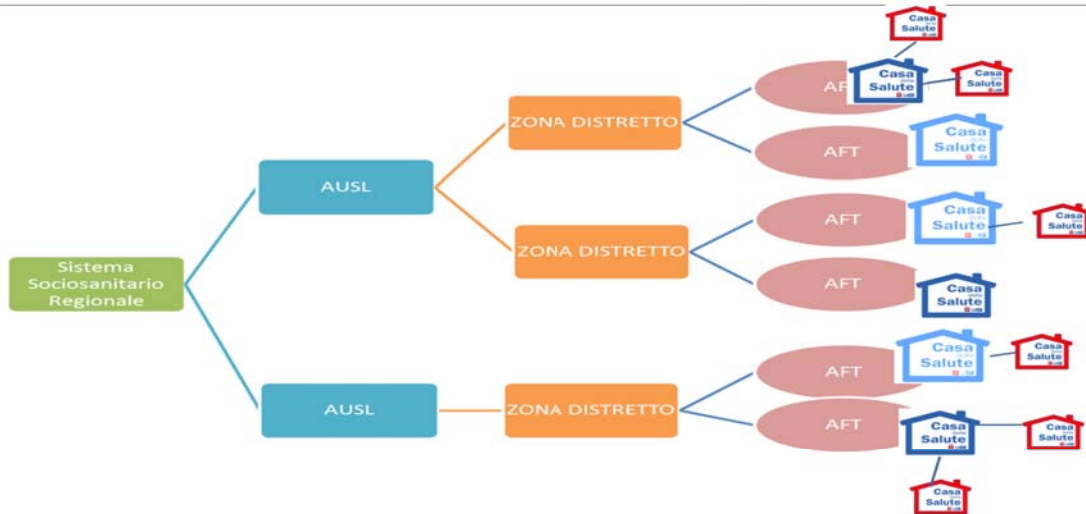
Sistema Sociosanitario Regionale

AUSL

ZONA DISTRETTO

AFT

Casa Salute

Casa Salute

Casa Salute

AFT

Casa Salute

ZONA DISTRETTO

AFT

Casa Salute

Casa Salute

AFT

Casa Salute

AUSL

ZONA DISTRETTO

AFT

Casa Salute

Casa Salute

AFT

Casa Salute

Casa Salute

Casa Salute